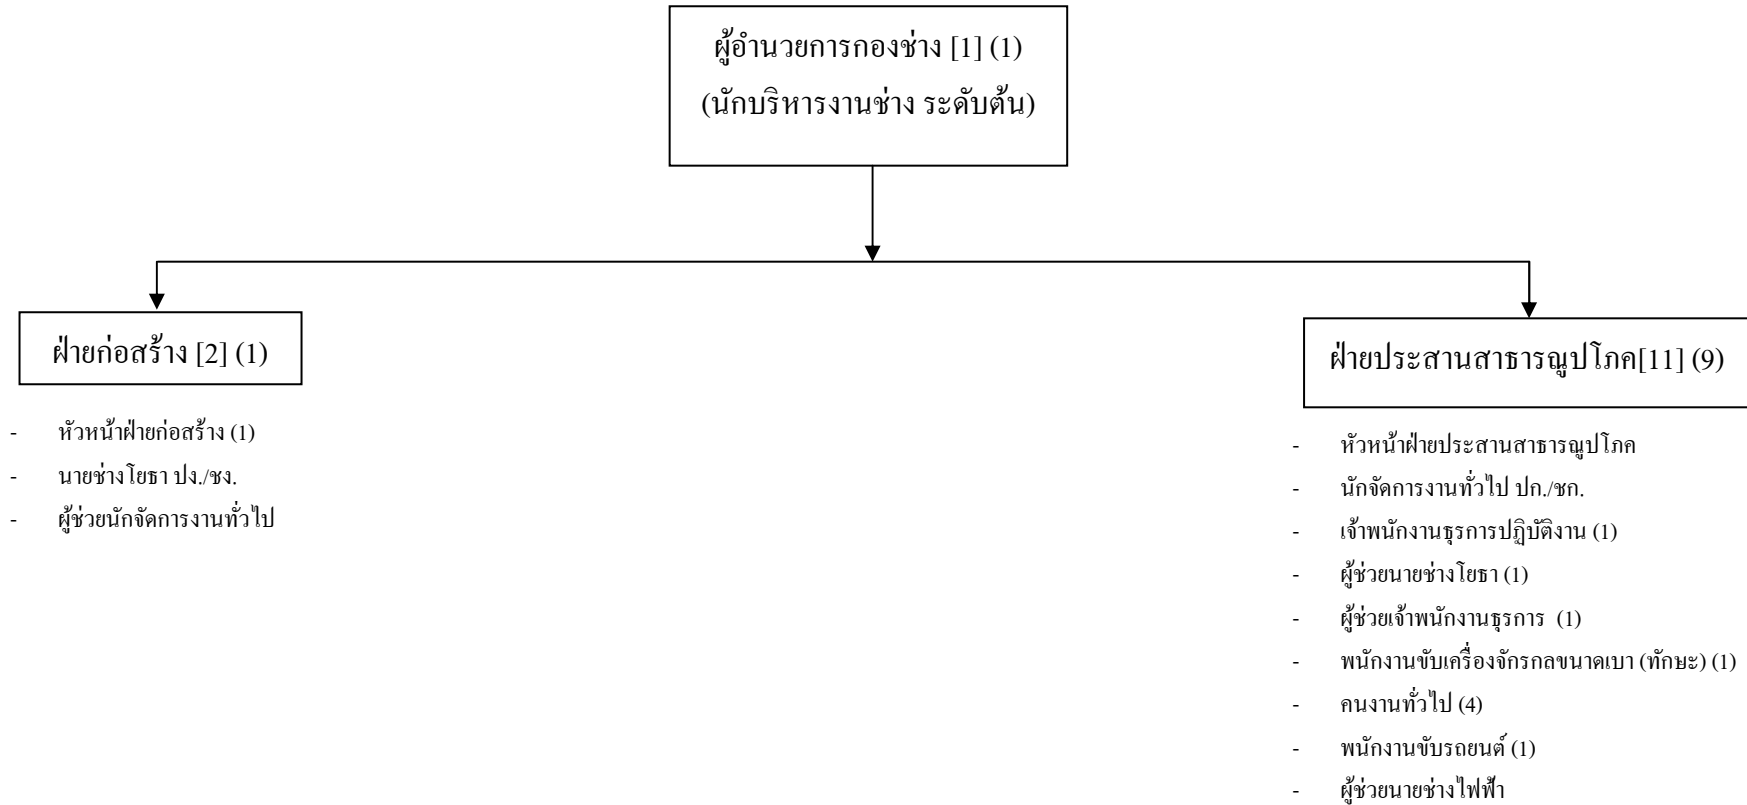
ผู้อำนวยการกองช่าง [1] (1)
(นักบริหารงานช่าง ระดับต้น)

ฝ่ายก่อสร้าง [2] (1)

- หัวหน้าฝ่ายก่อสร้าง (1)
- นายช่างโยธา ปง./ชง.
- ผู้ช่วยนักจัดการงานทั่วไป

ฝ่ายประสานสาธารณูปโภค[11] (9)

- หัวหน้าฝ่ายประสานสาธารณูปโภค
- นักจัดการงานทั่วไป ปก./ชก.
- เจ้าพนักงานธุรการปฏิบัติงาน (1)
- ผู้ช่วยนายช่างโยธา (1)
- ผู้ช่วยเจ้าพนักงานธุรการ (1)
- พนักงานขับเครื่องจักรกลขนาดเบา (ทักษะ) (1)
- คนงานทั่วไป (4)
- พนักงานขับรถยนต์ (1)
- ผู้ช่วยนายช่างไฟฟ้า